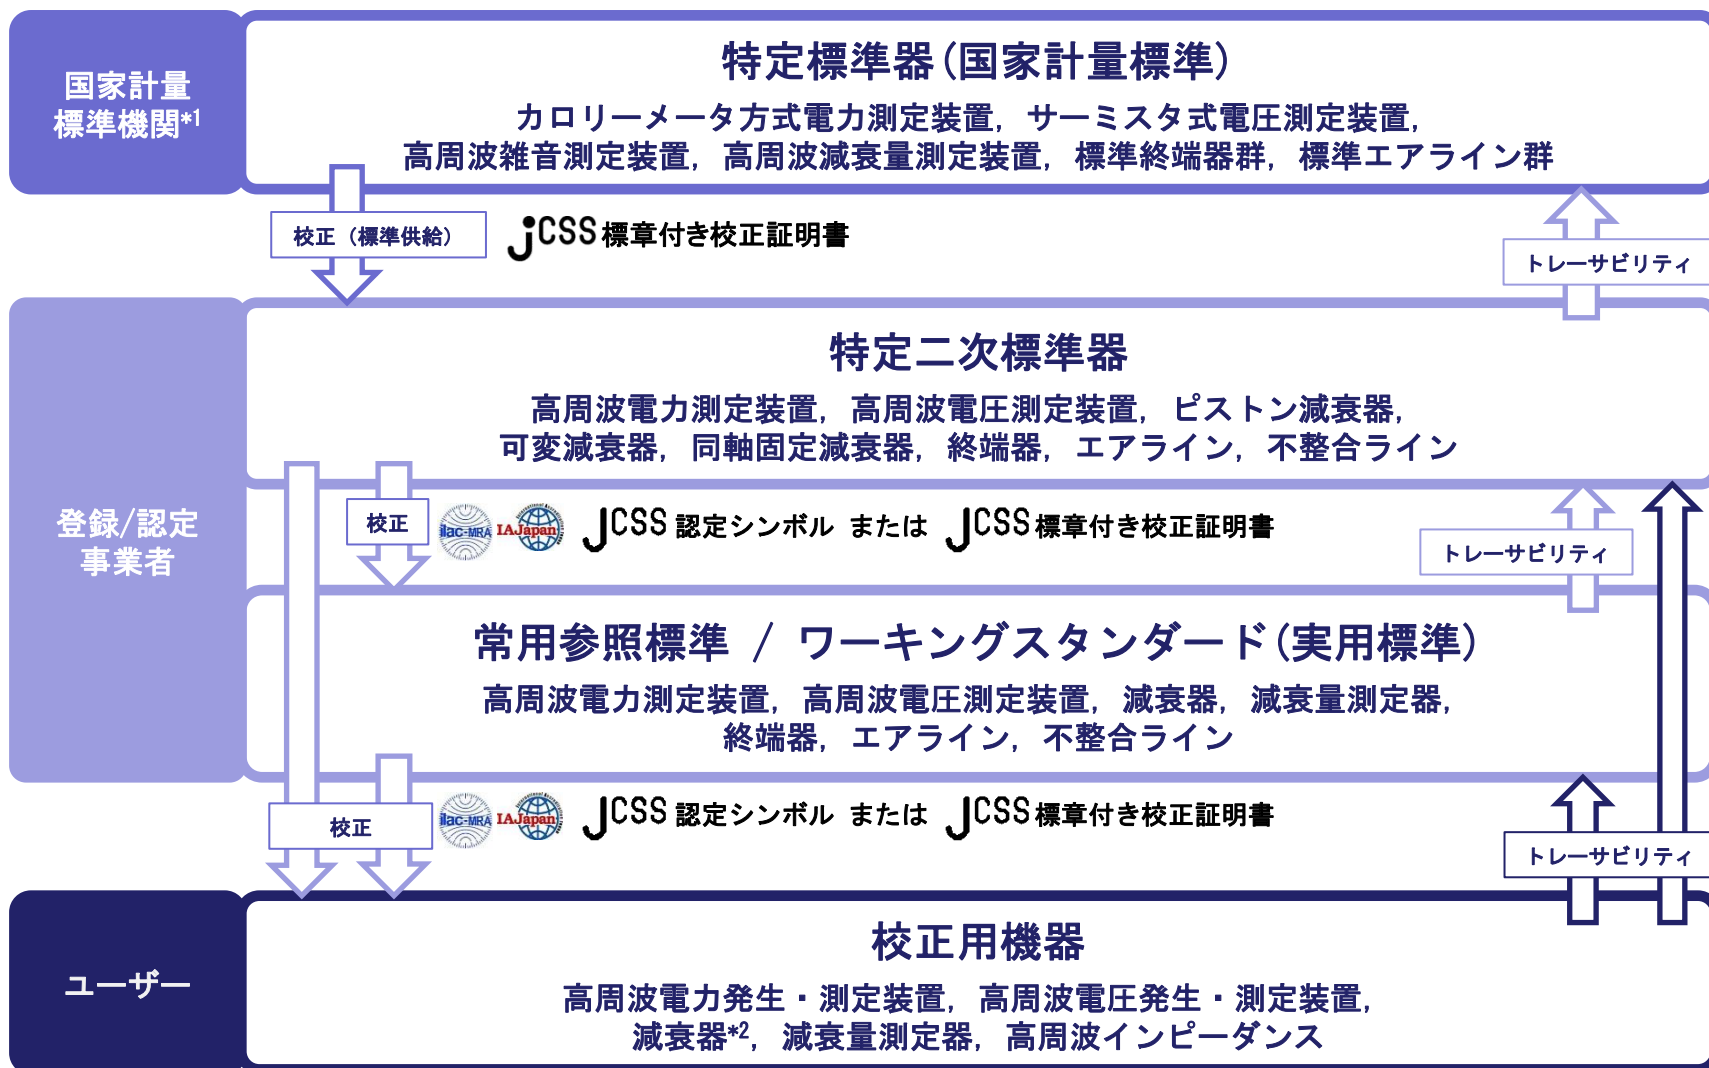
国家計量標準機関*1

特定標準器(国家計量標準)

カロリーメータ方式電力測定装置，サーミスタ式電圧測定装置，高周波雑音測定装置，高周波減衰量測定装置，標準終端器群，標準エアライン群

校正（標準供給）

JCSS標章付き校正証明書

トレーサビリティ

登録/認定事業者

特定二次標準器

高周波電力測定装置，高周波電圧測定装置，ピストン減衰器，可変減衰器，同軸固定減衰器，終端器，エアライン，不整合ライン

校正

ilac-MRA IAJapan

JCSS認定シンボル または JCSS標章付き校正証明書

トレーサビリティ

常用参照標準 / ワーキングスタンダード(実用標準)

高周波電力測定装置，高周波電圧測定装置，減衰器，減衰量測定器，終端器，エアライン，不整合ライン

校正

ilac-MRA IAJapan

JCSS認定シンボル または JCSS標章付き校正証明書

トレーサビリティ

ユーザー

校正用機器

高周波電力発生・測定装置，高周波電圧発生・測定装置，減衰器*2，減衰量測定器，高周波インピーダンス